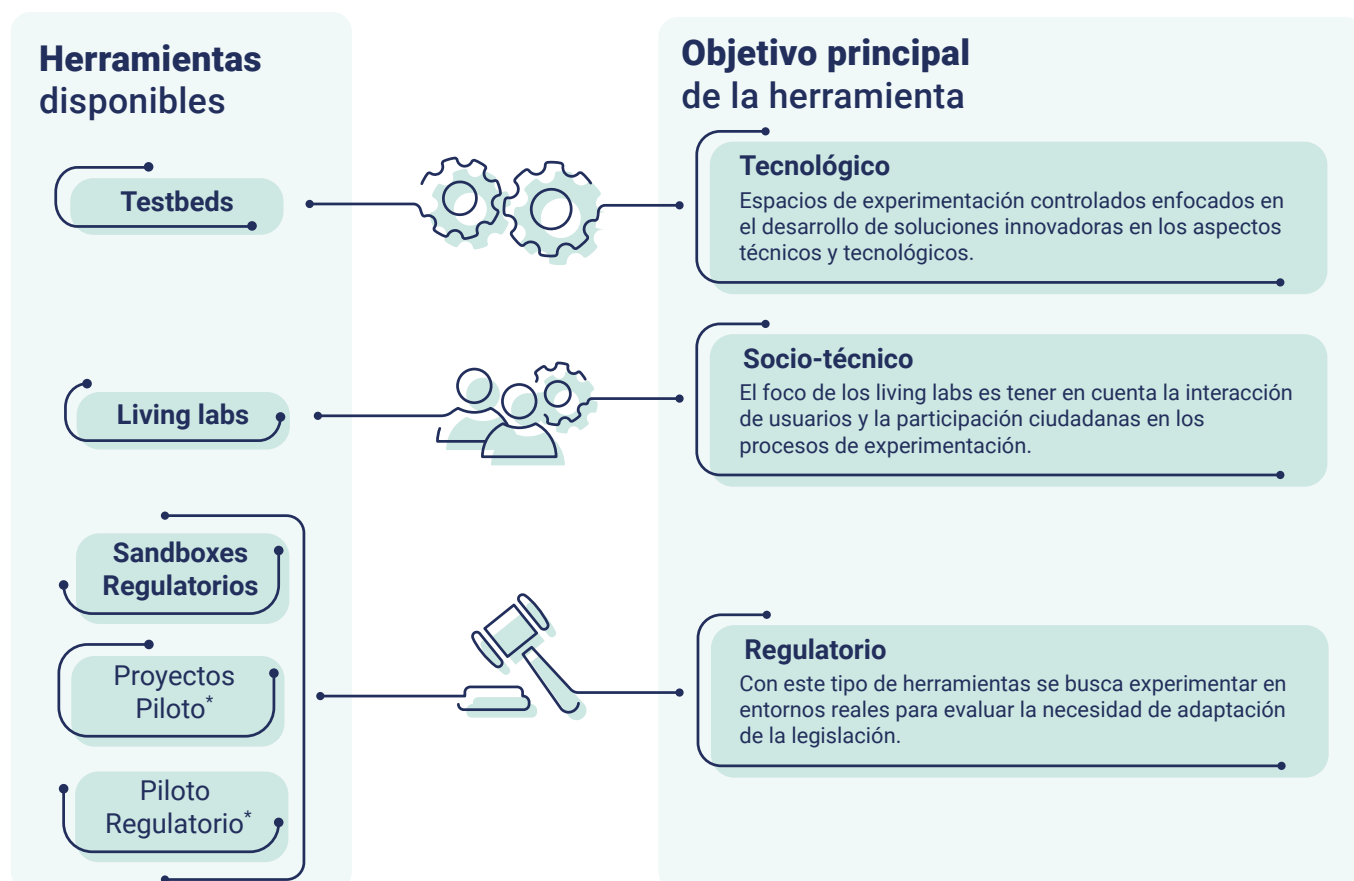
Herramientas disponibles

Testbeds

Living labs

Sandboxes Regulatorios

Proyectos Piloto*

Piloto Regulatorio*

Objetivo principal de la herramienta

Tecnológico
Espacios de experimentación controlados enfocados en el desarrollo de soluciones innovadoras en los aspectos técnicos y tecnológicos.

Socio-técnico
El foco de los living labs es tener en cuenta la interacción de usuarios y la participación ciudadanas en los procesos de experimentación.

Regulatorio
Con este tipo de herramientas se busca experimentar en entornos reales para evaluar la necesidad de adaptación de la legislación.